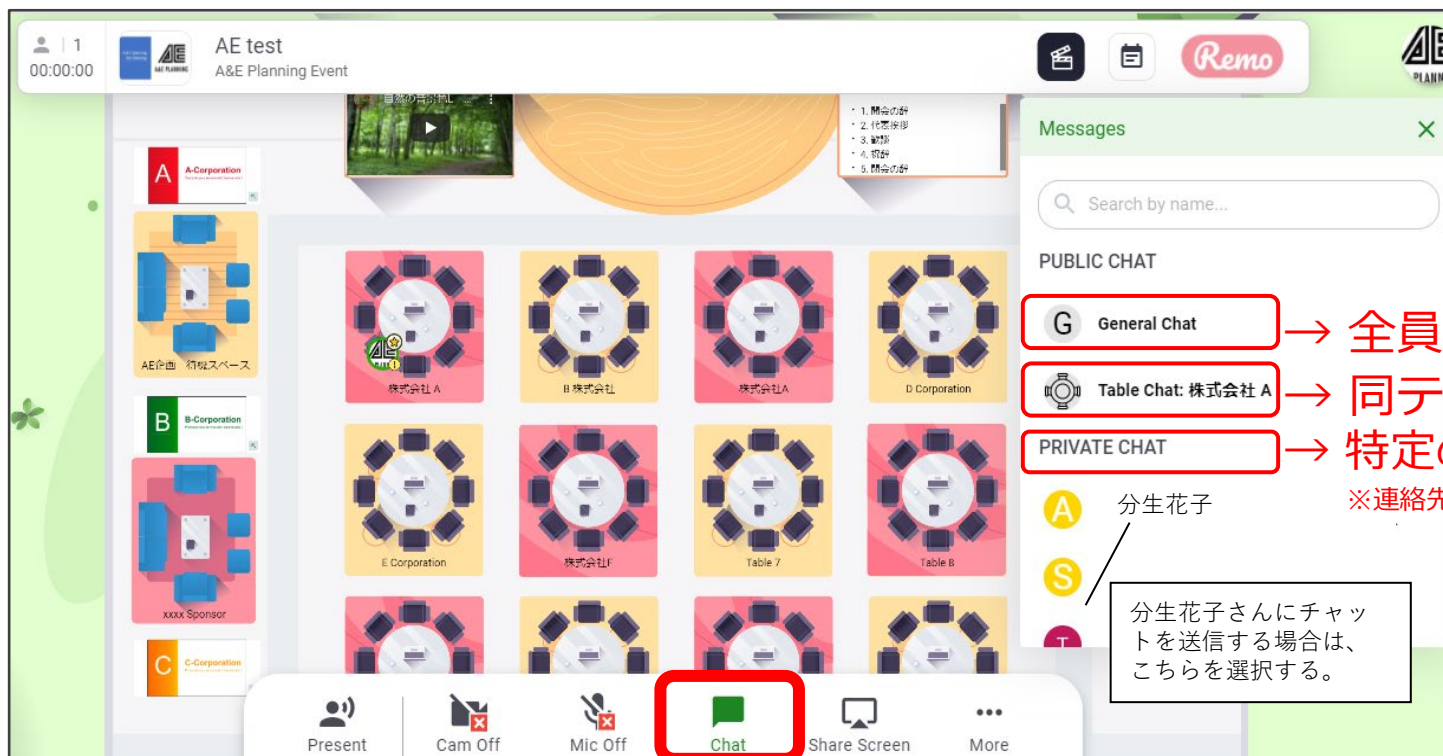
1
00:00:00

AE test
A&E Planning Event

Remo

Messages

Search by name...

PUBLIC CHAT

G General Chat → 全員

Table Chat: 株式会社 A → 同テ

PRIVATE CHAT → 特定

※連絡先

A 分生花子

S

T

分生花子さんにチャットを送信する場合は、こちらを選択する。

1. 開会の辞
2. 代表挨拶
3. 歓談
4. 祝辞
5. 閉会の辞

A A-Corporation

AE企画 初級スペース

B B-Corporation

xxxx Sponsor

C C-Corporation

株式会社 A

B 株式会社

株式会社A

D Corporation

E Corporation

株式会社F

Table 7

Table B

Present

Cam Off

Mic Off

Chat

Share Screen

More